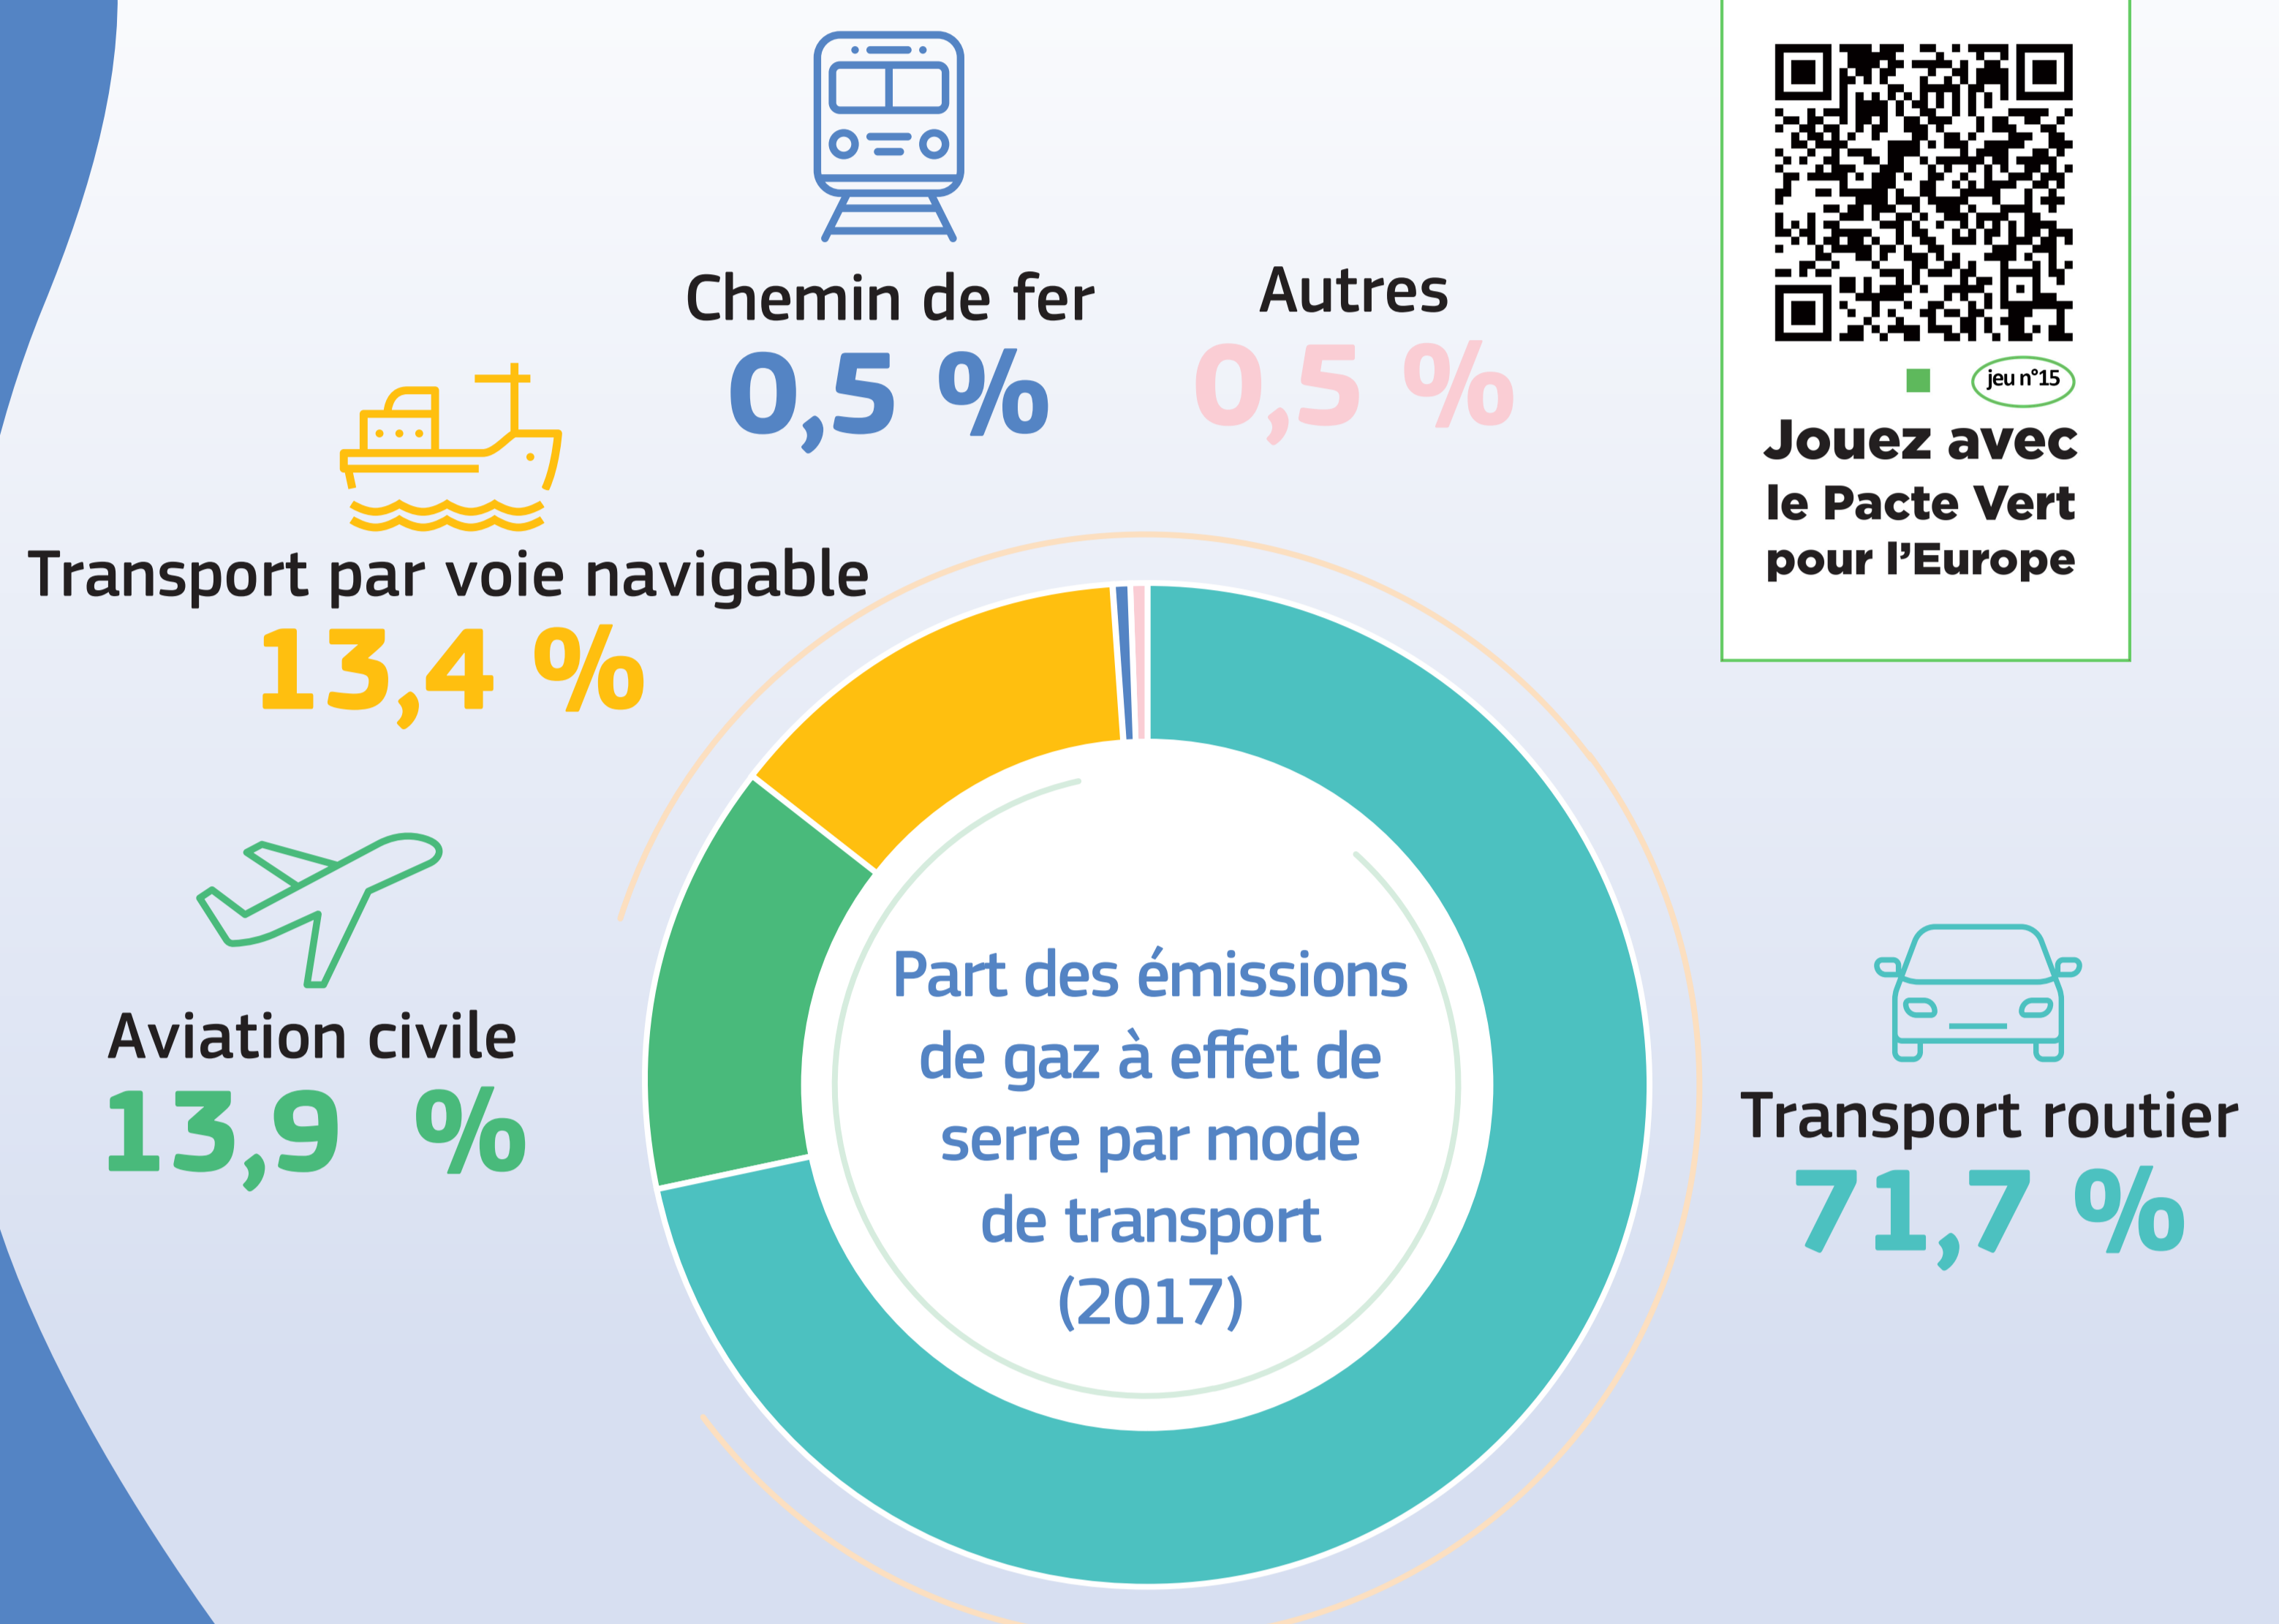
Chemin de fer
0,5 %

Autres
0,5 %

jeu n°15
Jouez avec le Pacte Vert pour l'Europe

Transport par voie navigable
13,4 %

Aviation civile
13,9 %

Part des émissions de gaz à effet de serre par mode de transport (2017)

Transport routier
71,7 %